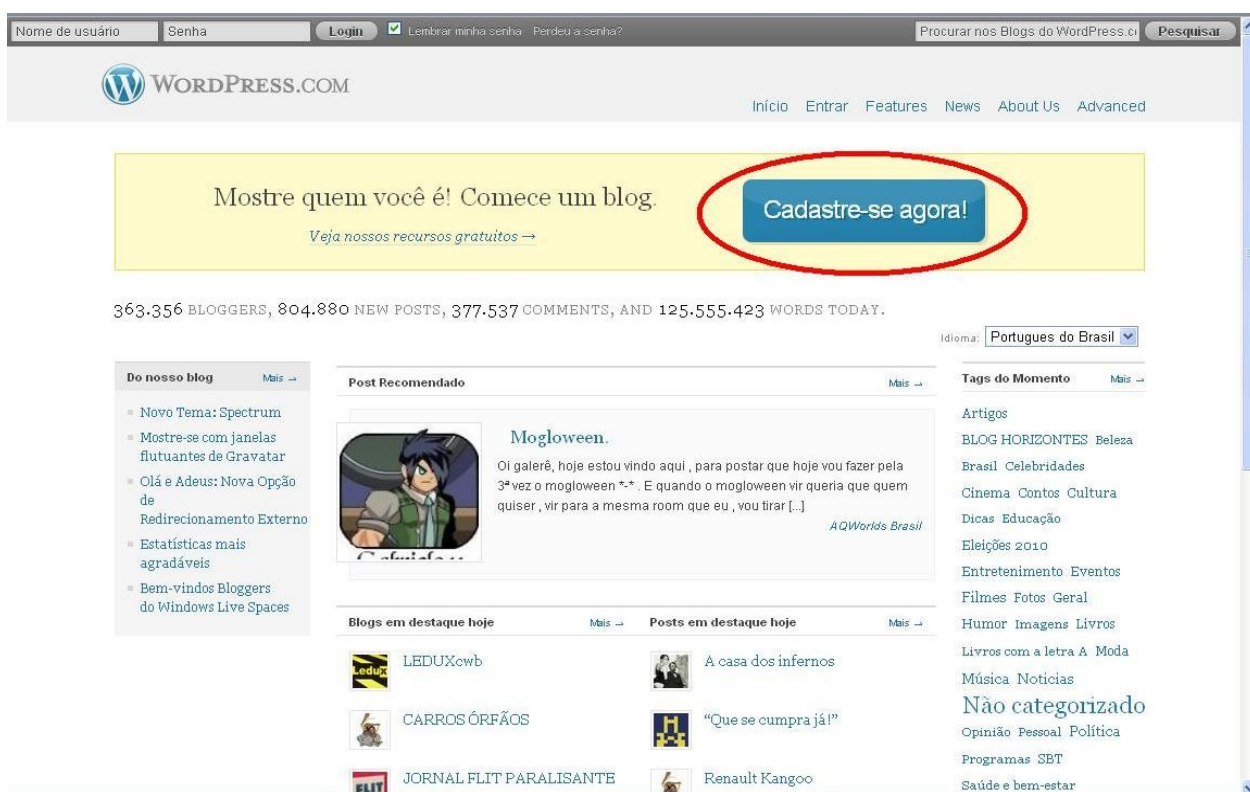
Nome de usuário Senha Login Lembrar minha senha Perdeu a senha? Procurar nos Blogs do WordPress.c Pesquisar

WORDPRESS.COM

Início Entrar Features News About Us Advanced

Mostre quem você é! Comece um blog.

Veja nossos recursos gratuitos →

Cadastre-se agora!

363.356 BLOGGERS, 804.880 NEW POSTS, 377.537 COMMENTS, AND 125.555.423 WORDS TODAY.

Idioma: Portugues do Brasil

Do nosso blog Mais →

Novo Tema: Spectrum
Mostre-se com janelas flutuantes de Gravatar
Olá e Adeus: Nova Opção de Redirecionamento Externo
Estatísticas mais agradáveis
Bem-vindos Bloggers do Windows Live Spaces

Post Recomendado Mais →

Mogloween.

Oi galerê, hoje estou vindo aqui , para postar que hoje vou fazer pela 3ª vez o mogloween *-* . E quando o mogloween vir queria que quem quiser , vir para a mesma room que eu , vou tirar [...]

AQWorlds Brasil

Blogs em destaque hoje Mais →

LEDUXcwb
CARROS ÓRFÃOS
JORNAL FLIT PARALISANTE

Posts em destaque hoje Mais →

A casa dos infernos
"Que se cumpra já!"
Renault Kangoo

Tags do Momento Mais →

Artigos BLOG HORIZONTES Beleza Brasil Celebridades Cinema Contos Cultura Dicas Educação Eleições 2010 Entretenimento Eventos Filmes Fotos Geral Humor Imagens Livros Livros com a letra A Moda Música Notícias Não categorizado Opinião Pessoal Política Programas SBT Saúde e bem-estar